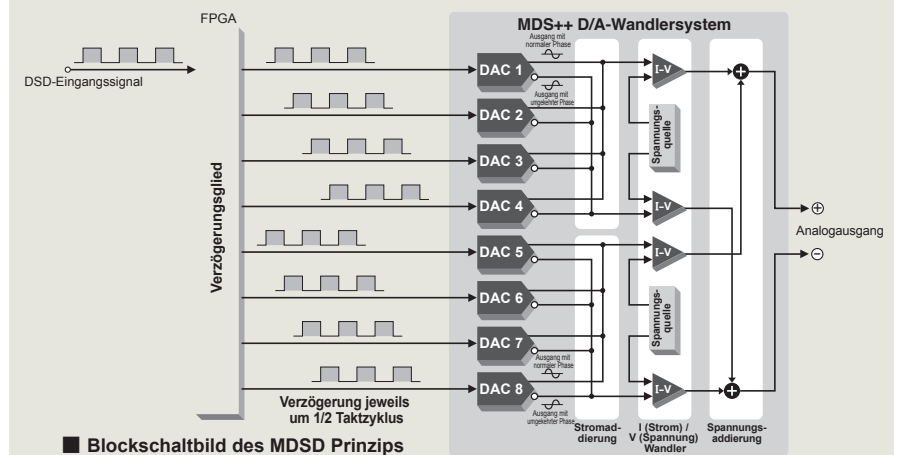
FPGA

MDS++ D/A-Wandlersystem

DSD-Eingangssignal

Verzögerungsglied

Ausgang mit normaler Phase

Ausgang mit umgekehrter Phase

DAC 1

DAC 2

DAC 3

DAC 4

DAC 5

DAC 6

DAC 7

DAC 8

Ausgang mit normaler Phase

Ausgang mit umgekehrter Phase

I-V

Spannungsquelle

I-V

I-V

Spannungsquelle

I-V

⊕

Analogausgang

⊖

Verzögerung jeweils um 1/2 Taktzyklus

Stromaddierung

I (Strom) / V (Spannung) Wandler

Spannungsaddierung

■ Blockschaltbild des MDSD Prinzips